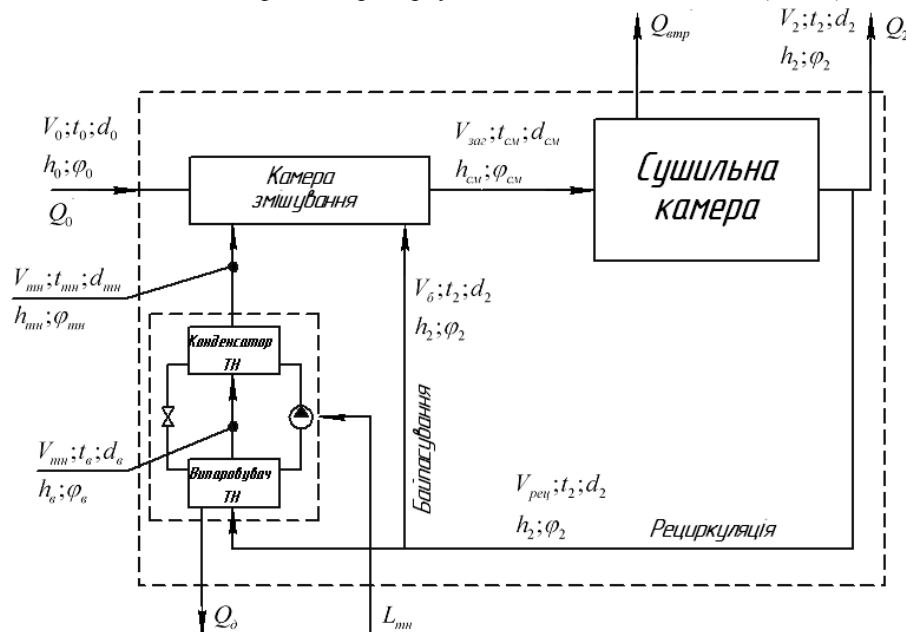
$Q_{втр}$

$V_2;t_2;d_2$
$h_2;\varphi_2$

$Q_2$

$V_0;t_0;d_0$
$h_0;\varphi_0$
$Q_0$

Камера змішування

$V_{заг};t_{см};d_{см}$
$h_{см};\varphi_{см}$

Сушильна камера

$V_{тн};t_{тн};d_{тн}$
$h_{тн};\varphi_{тн}$

$V_б;t_2;d_2$
$h_2;\varphi_2$

Конденсатор ТН

Байпасування

$V_{тн};t_в;d_в$
$h_в;\varphi_в$

Випаровувач ТН

$V_{рец};t_2;d_2$
$h_2;\varphi_2$

Рециркуляція

$Q_д$

$L_{тн}$